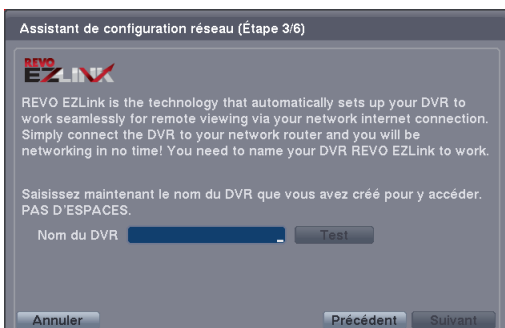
Assistant de configuration réseau (Étape 3/6)

REVO EZLINK

REVO EZLink is the technology that automatically sets up your DVR to work seamlessly for remote viewing via your network internet connection. Simply connect the DVR to your network router and you will be networking in no time! You need to name your DVR REVO EZLink to work.

Saisissez maintenant le nom du DVR que vous avez créé pour y accéder. PAS D'ESPACES.

Nom du DVR

Test

Annuler

Précédent

Suivant